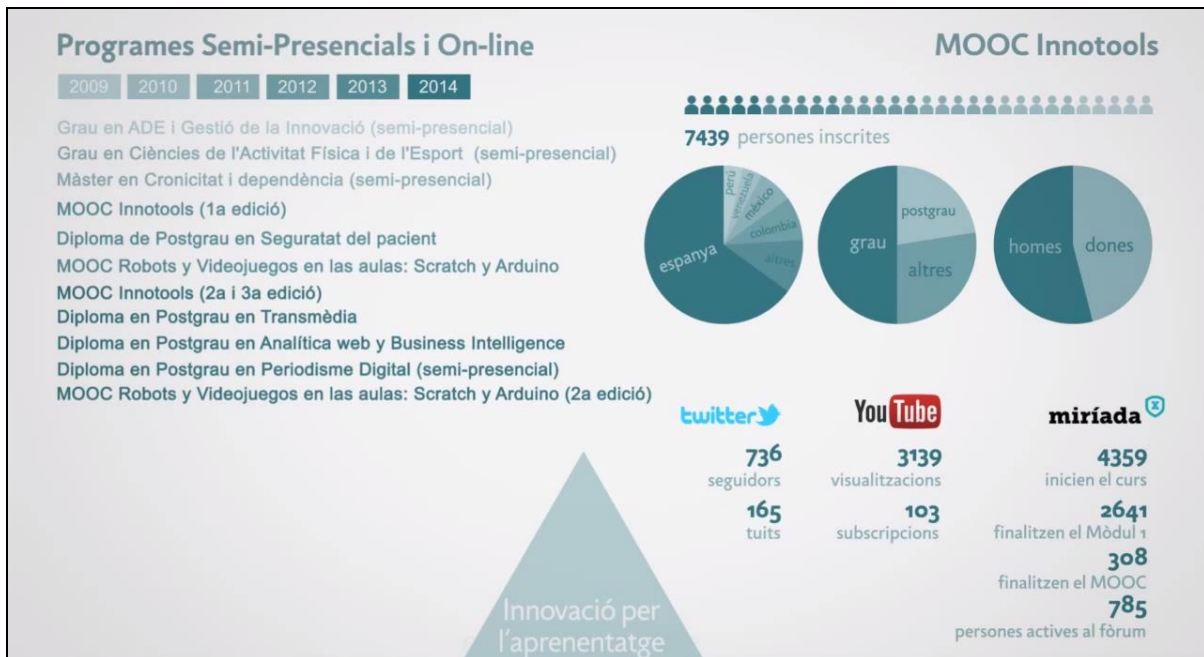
Programes Semi-Presencials i On-line

2009 2010 2011 2012 2013 2014

Grau en ADE i Gestió de la Innovació (semi-presencial)
Grau en Ciències de l'Activitat Física i de l'Esport (semi-presencial)
Màster en Cronicitat i dependència (semi-presencial)
MOOC Innotools (1a edició)
Diploma de Postgrau en Seguratat del pacient
MOOC Robots y Videojuegos en las aulas: Scratch y Arduino
MOOC Innotools (2a i 3a edició)
Diploma en Postgrau en Transmèdia
Diploma en Postgrau en Analítica web y Business Intelligence
Diploma en Postgrau en Periodisme Digital (semi-presencial)
MOOC Robots y Videojuegos en las aulas: Scratch y Arduino (2a edició)

Innovació per l'aprenentatge

MOOC Innotools

7439 persones inscrites

espanya perú veneçuela mèxico colombia altres

grau postgrau altres

homes dones

twitter
736 seguidors
165 tuits

YouTube
3139 visualitzacions
103 subscripcions

miríada
4359 inicien el curs
2641 finalitzen el Mòdul 1
308 finalitzen el MOOC
785 persones actives al fòrum